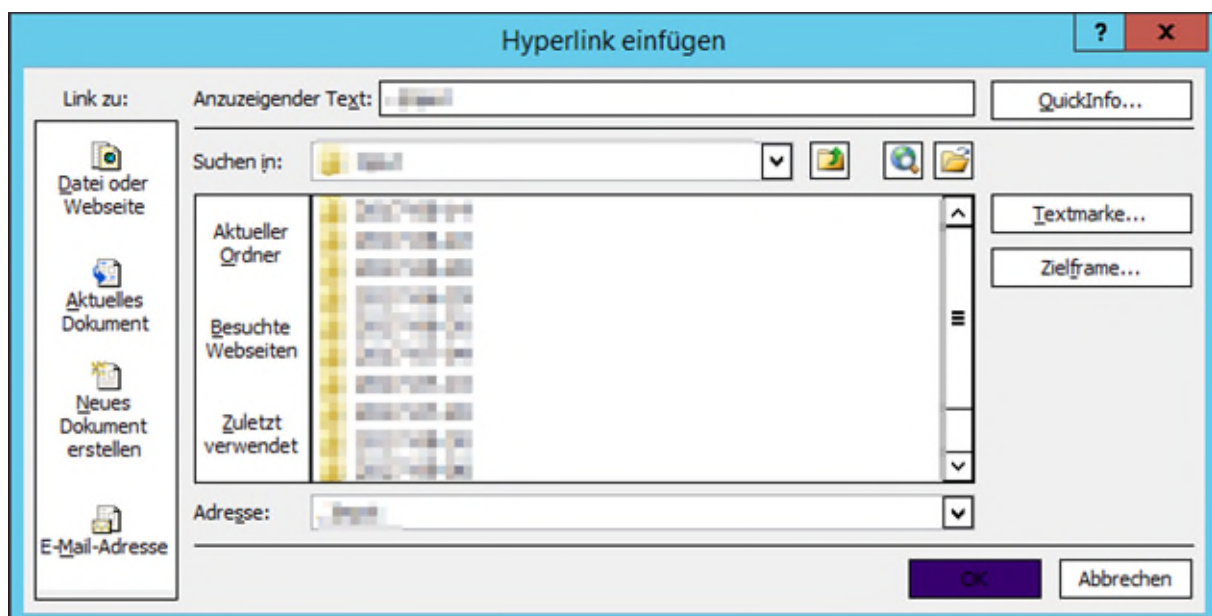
Hyperlink einfügen

?

x

Link zu:

Anzuzeigender Text: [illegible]

QuickInfo...

Datei oder Webseite

Aktuelles Dokument

Neues Dokument erstellen

E-Mail-Adresse

Suchen in: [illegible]

Aktueller Ordner

Besuchte Webseiten

Zuletzt verwendet

Textmarke...

Zielframe...

Adresse: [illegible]

OK

Abbrechen